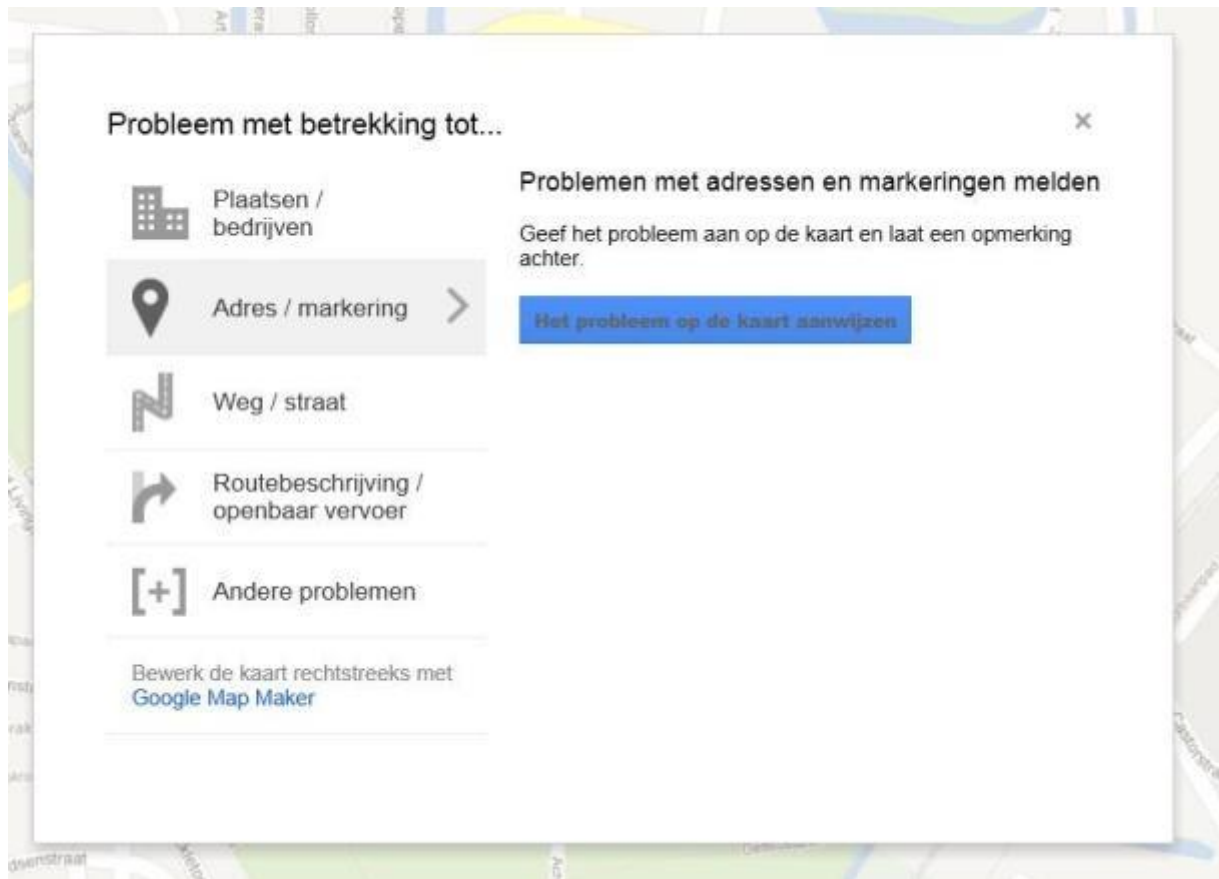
Probleem met betrekking tot...

×

Plaatsen / bedrijven

Adres / markering

Weg / straat

Routebeschrijving / openbaar vervoer

[+] Andere problemen

Bewerk de kaart rechtstreeks met Google Map Maker

Problemen met adressen en markeringen melden

Geef het probleem aan op de kaart en laat een opmerking achter.

Het probleem op de kaart aanwijzen